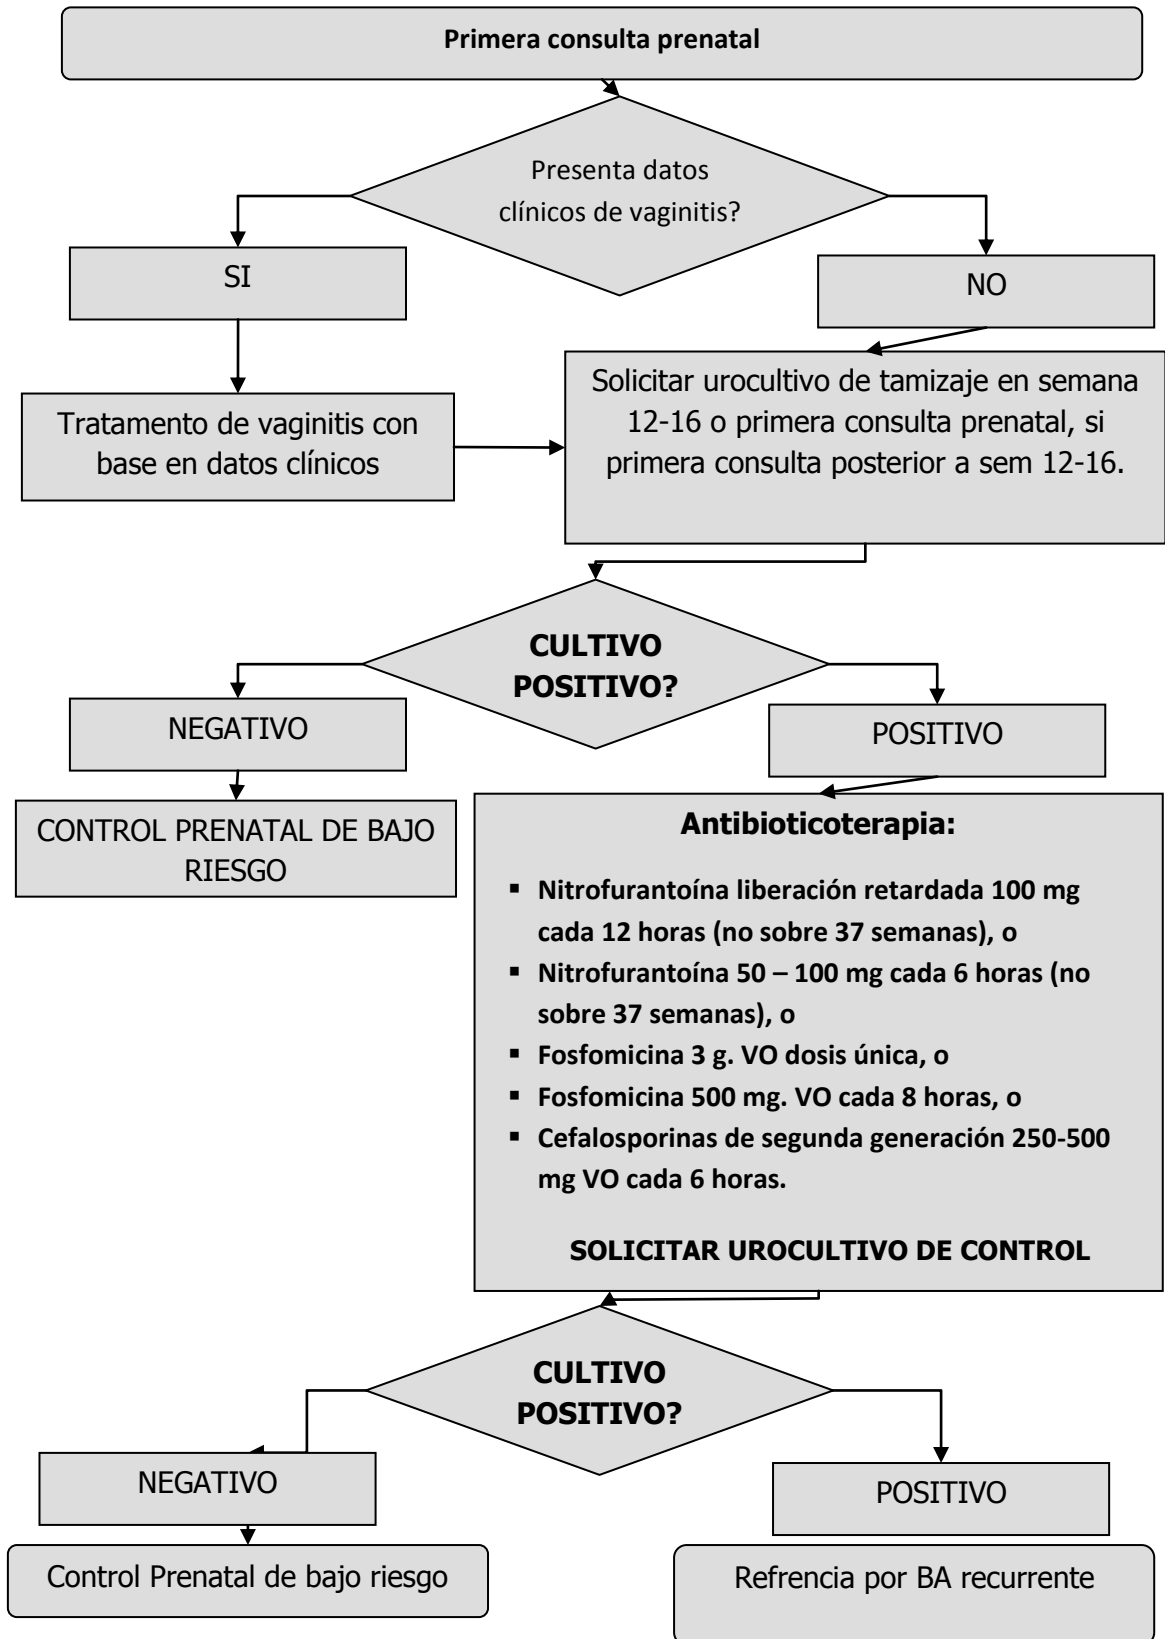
Primera consulta prenatal

Presenta datos clínicos de vaginitis?

SI

NO

Tratamento de vaginitis con base en datos clínicos

Solicitar urocultivo de tamizaje en semana 12-16 o primera consulta prenatal, si primera consulta posterior a sem 12-16.

CULTIVO POSITIVO?

NEGATIVO

POSITIVO

CONTROL PRENATAL DE BAJO RIESGO

Antibioticoterapia:

- Nitrofurantoína liberación retardada 100 mg cada 12 horas (no sobre 37 semanas), o
- Nitrofurantoína 50 – 100 mg cada 6 horas (no sobre 37 semanas), o
- Fosfomicina 3 g. VO dosis única, o
- Fosfomicina 500 mg. VO cada 8 horas, o
- Cefalosporinas de segunda generación 250-500 mg VO cada 6 horas.

SOLICITAR UROCULTIVO DE CONTROL

CULTIVO POSITIVO?

NEGATIVO

POSITIVO

Control Prenatal de bajo riesgo

Refrencia por BA recurrente